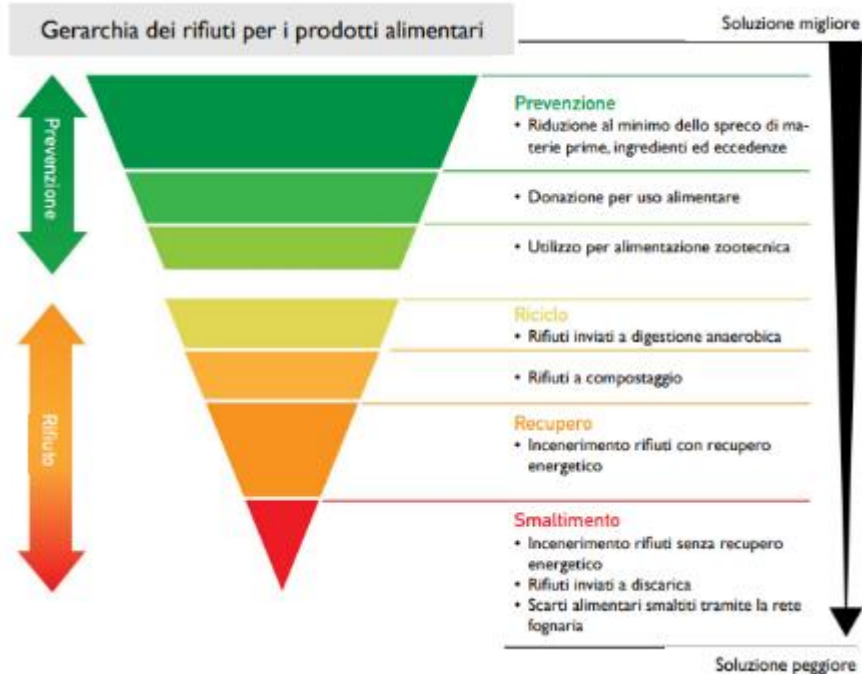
Gerarchia dei rifiuti per i prodotti alimentari

Soluzione migliore

Prevenzione

Prevenzione
• Riduzione al minimo dello spreco di materie prime, ingredienti ed eccedenze

• Donazione per uso alimentare

• Utilizzo per alimentazione zootecnica

Rifiuto

Riciclo
• Rifiuti inviati a digestione anaerobica

• Rifiuti a compostaggio

Recupero
• Incenerimento rifiuti con recupero energetico

Smaltimento
• Incenerimento rifiuti senza recupero energetico
• Rifiuti inviati a discarica
• Scarti alimentari smaltiti tramite la rete fognaria

Soluzione peggiore